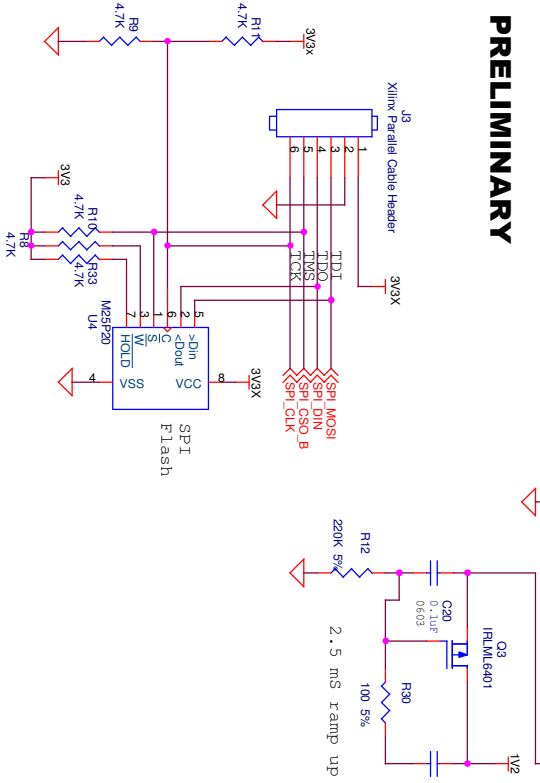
PRELIMINARY

R9
4.7K

R11
4.7K

3V3x

J3
Xilinx Parallel Cable Header

1
2
3
4
5
6

3V3

R10
4.7K

R8
4.7K

R33
4.7K

TDI
TDO
TMS
TCK

3V3X

M25P20
U4

7
3
1
6
2
5

HOLD
W
S
C
<Dout
>Din

4
VSS
VCC
8

3V3X

SPI_MOSI
SPI_DIN
SPI_CSO_B
SPI_CLK

SPI
Flash

R12
220K 5%

C20
0.1uF
0603

Q3
IRLML6401

R30
100 5%

2.5 mS ramp up

1V2